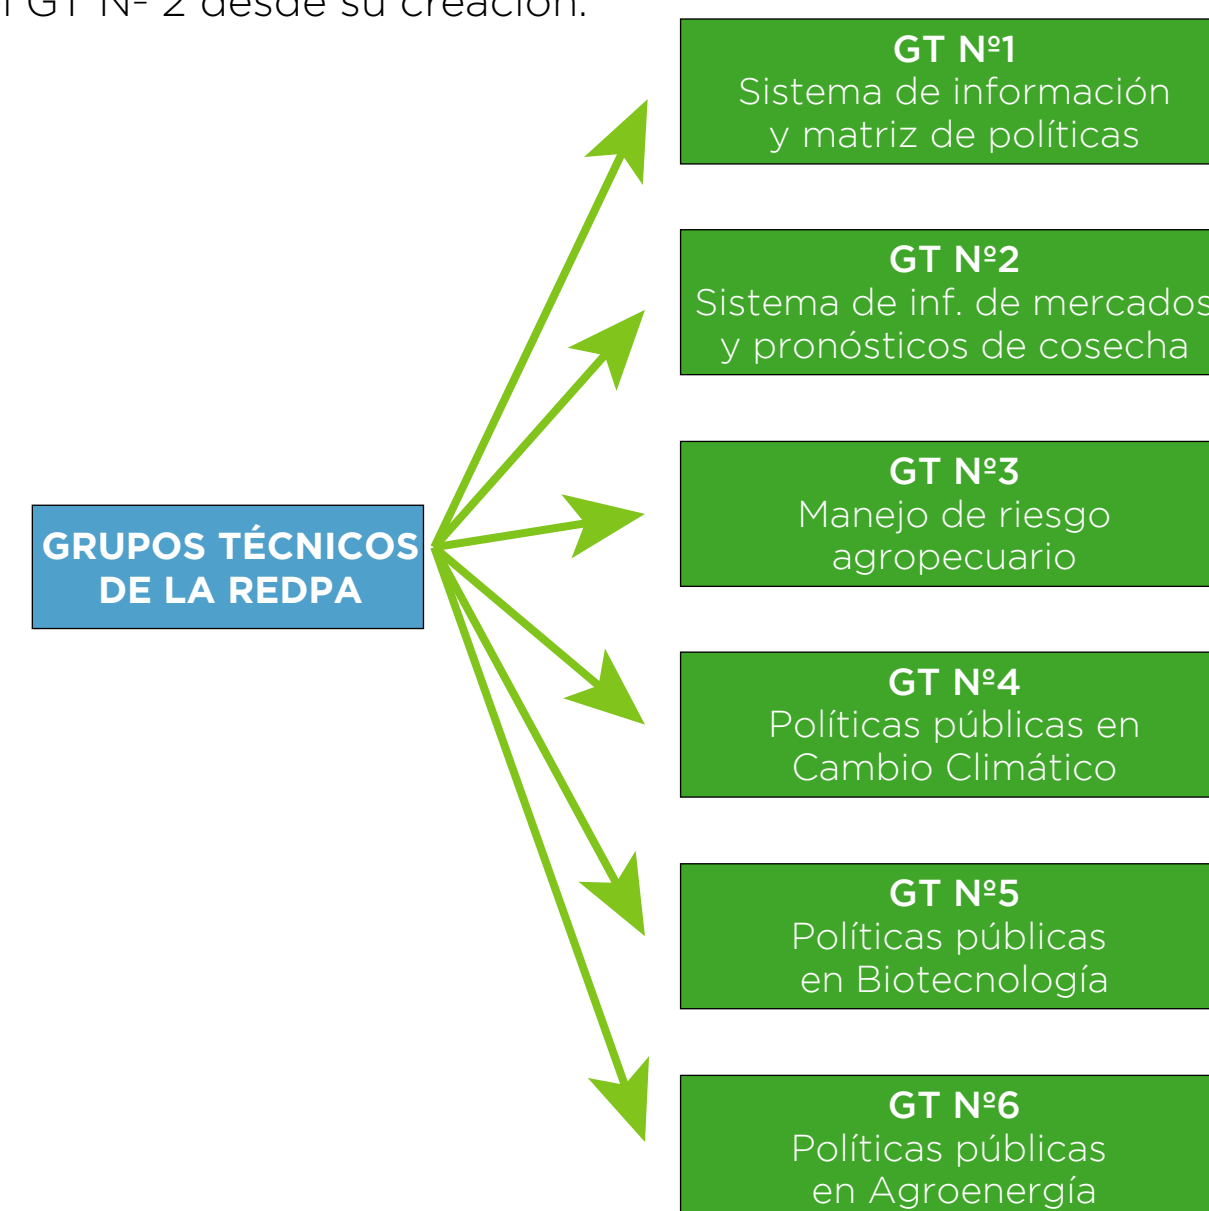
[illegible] GT Nº 2 desde su creación.

GRUPOS TÉCNICOS DE LA REDPA

GT Nº1
Sistema de información y matriz de políticas

GT Nº2
Sistema de inf. de mercados y pronósticos de cosecha

GT Nº3
Manejo de riesgo agropecuario

GT Nº4
Políticas públicas en Cambio Climático

GT Nº5
Políticas públicas en Biotecnología

GT Nº6
Políticas públicas en Agroenergía